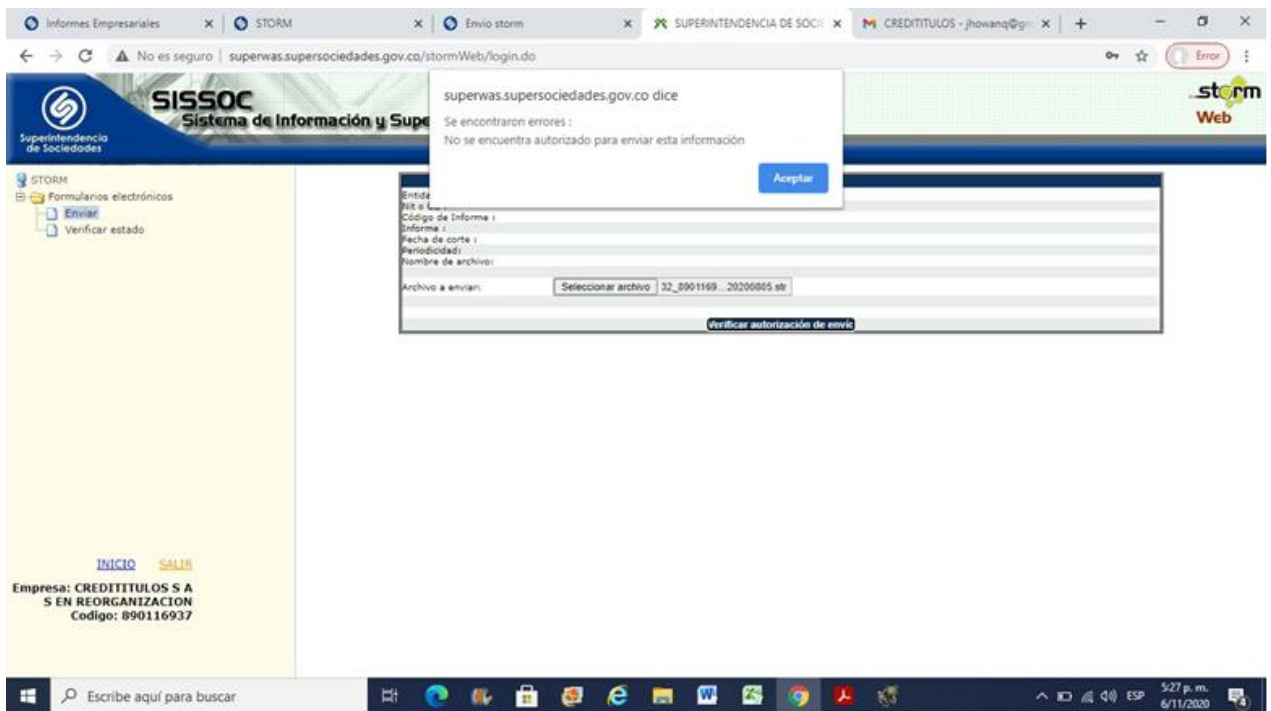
Informes Empresariales × STORM × Envio storm × SUPERINTENDENCIA DE SOCI × CREDITITULOS - jhowanq@gr × +

No es seguro | superwas.supersociedades.gov.co/stormWeb/login.do

Error

Superintendencia de Sociedades

SISSOC
Sistema de Información y Supe

storm Web

superwas.supersociedades.gov.co dice
Se encontraron errores :
No se encuentra autorizado para enviar esta información

Aceptar

STORM
Formularios electrónicos
Enviar
Verificar estado

Entida
Nit o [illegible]
Código de Informe :
Informe :
Fecha de corte :
Periodicidad:
Nombre de archivo:

Archivo a enviar: Seleccionar archivo 32_8901169....20200805.str

Verificar autorización de envío

INICIO SALIR

Empresa: CREDITITULOS S A S EN REORGANIZACION
Codigo: 890116937

Escribe aquí para buscar

ESP 5:27 p. m. 6/11/2020